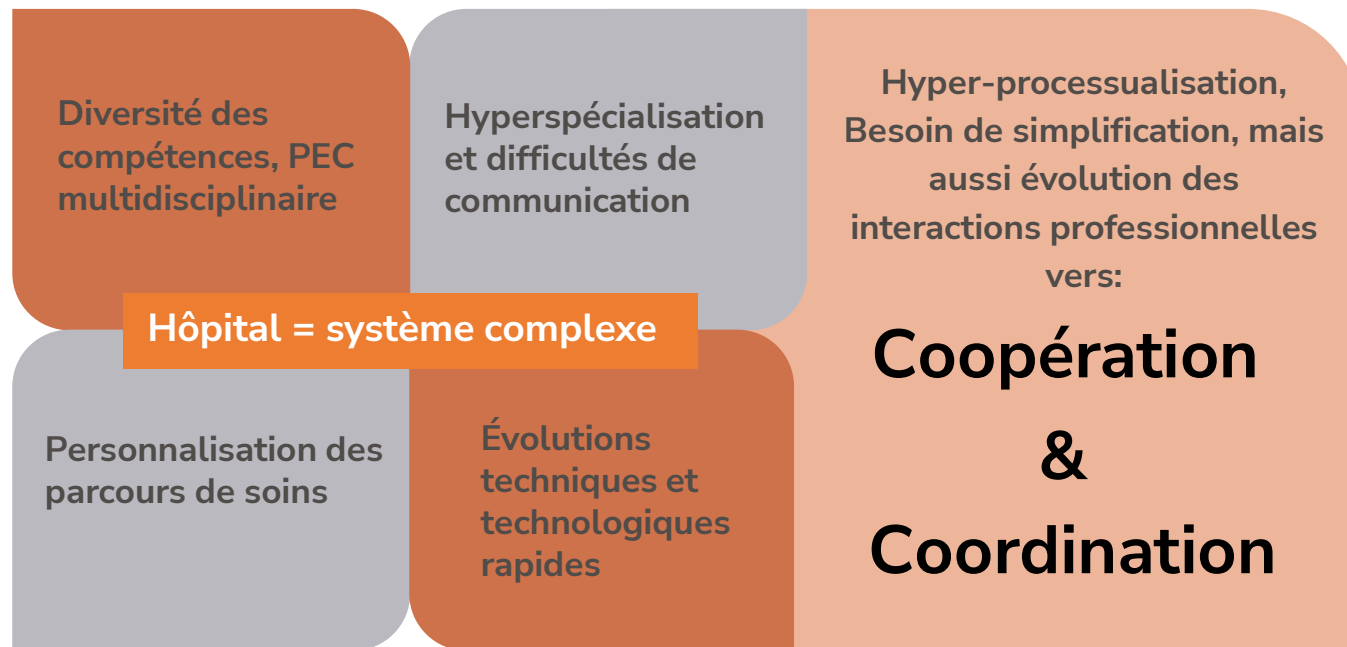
Diversité des compétences, PEC multidisciplinaire

Hyperspécialisation et difficultés de communication

Hôpital = système complexe

Personnalisation des parcours de soins

Évolutions techniques et technologiques rapides

Hyper-processualisation, Besoin de simplification, mais aussi évolution des interactions professionnelles vers:

Coopération

&

Coordination